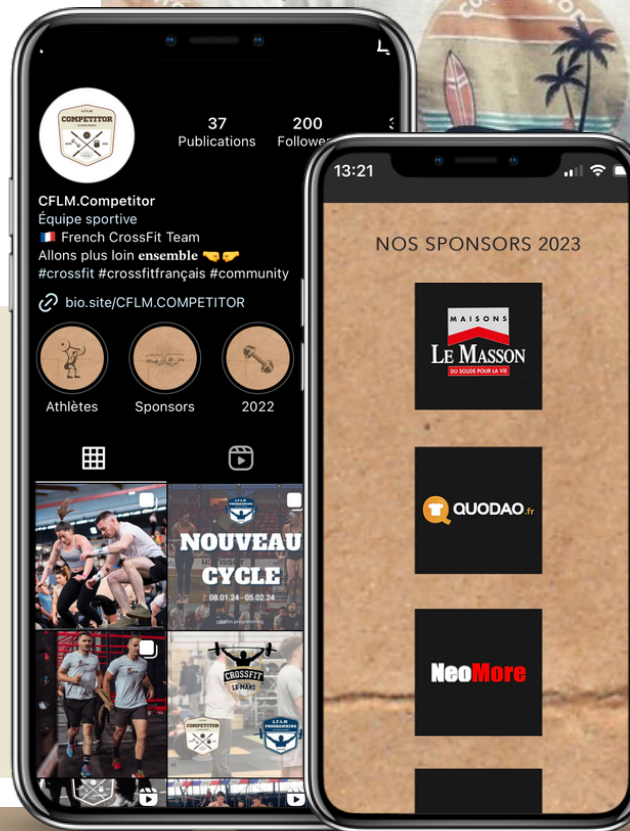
COMPETITOR

37
Publications

200
Followe

CFLM.Competitor
Équipe sportive
🇫🇷 French CrossFit Team
Allons plus loin ensemble 🤜🤛
#crossfit #crossfitfrançais #community

bio.site/CFLM.COMPETITOR

Athlètes
Sponsors
2022

NOUVEAU CYCLE
08.01.24 - 05.02.24

CROSSFIT LE MANS

13:21

NOS SPONSORS 2023

MAISONS
LE MASSON
DU SOLIDE POUR LA VIE

QUODAO.fr

NeoMore